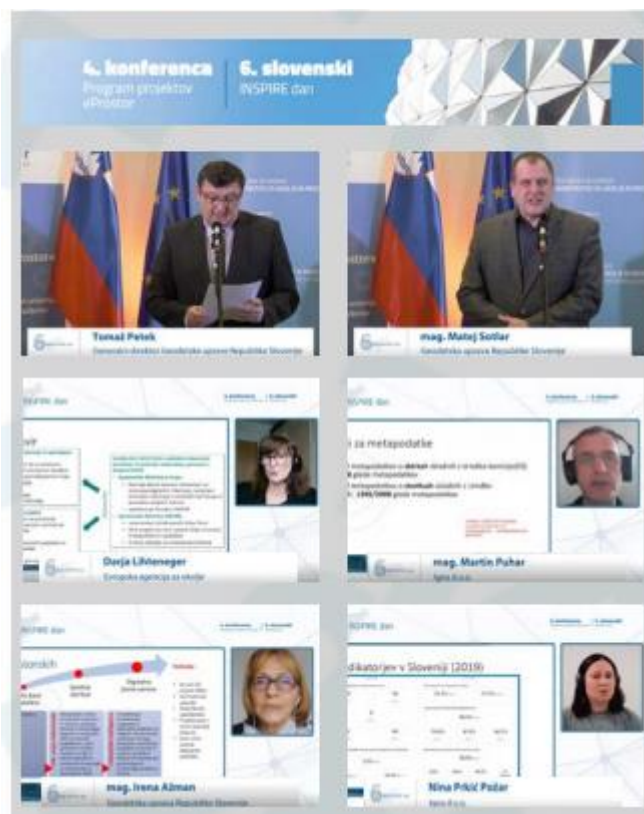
4. konferenca
Program projektov eProstor

6. slovenski
INSPIRE dan

Tomaž Petek
Generalni direktor Geodetske uprave Republike Slovenije

mag. Matej Sotlar
Geodetska uprava Republike Slovenije

INSPIRE dan

Darja Lihteneger
Evropska agencija za okolje

INSPIRE dan

za metapodatke

mag. Martin Puhar
Igea d.o.o.

INSPIRE dan

mag. Irena Ažman
Geodetska uprava Republike Slovenije

INSPIRE dan

dikatorjev v Sloveniji (2019)

Nina Prkić Požar
Igea d.o.o.